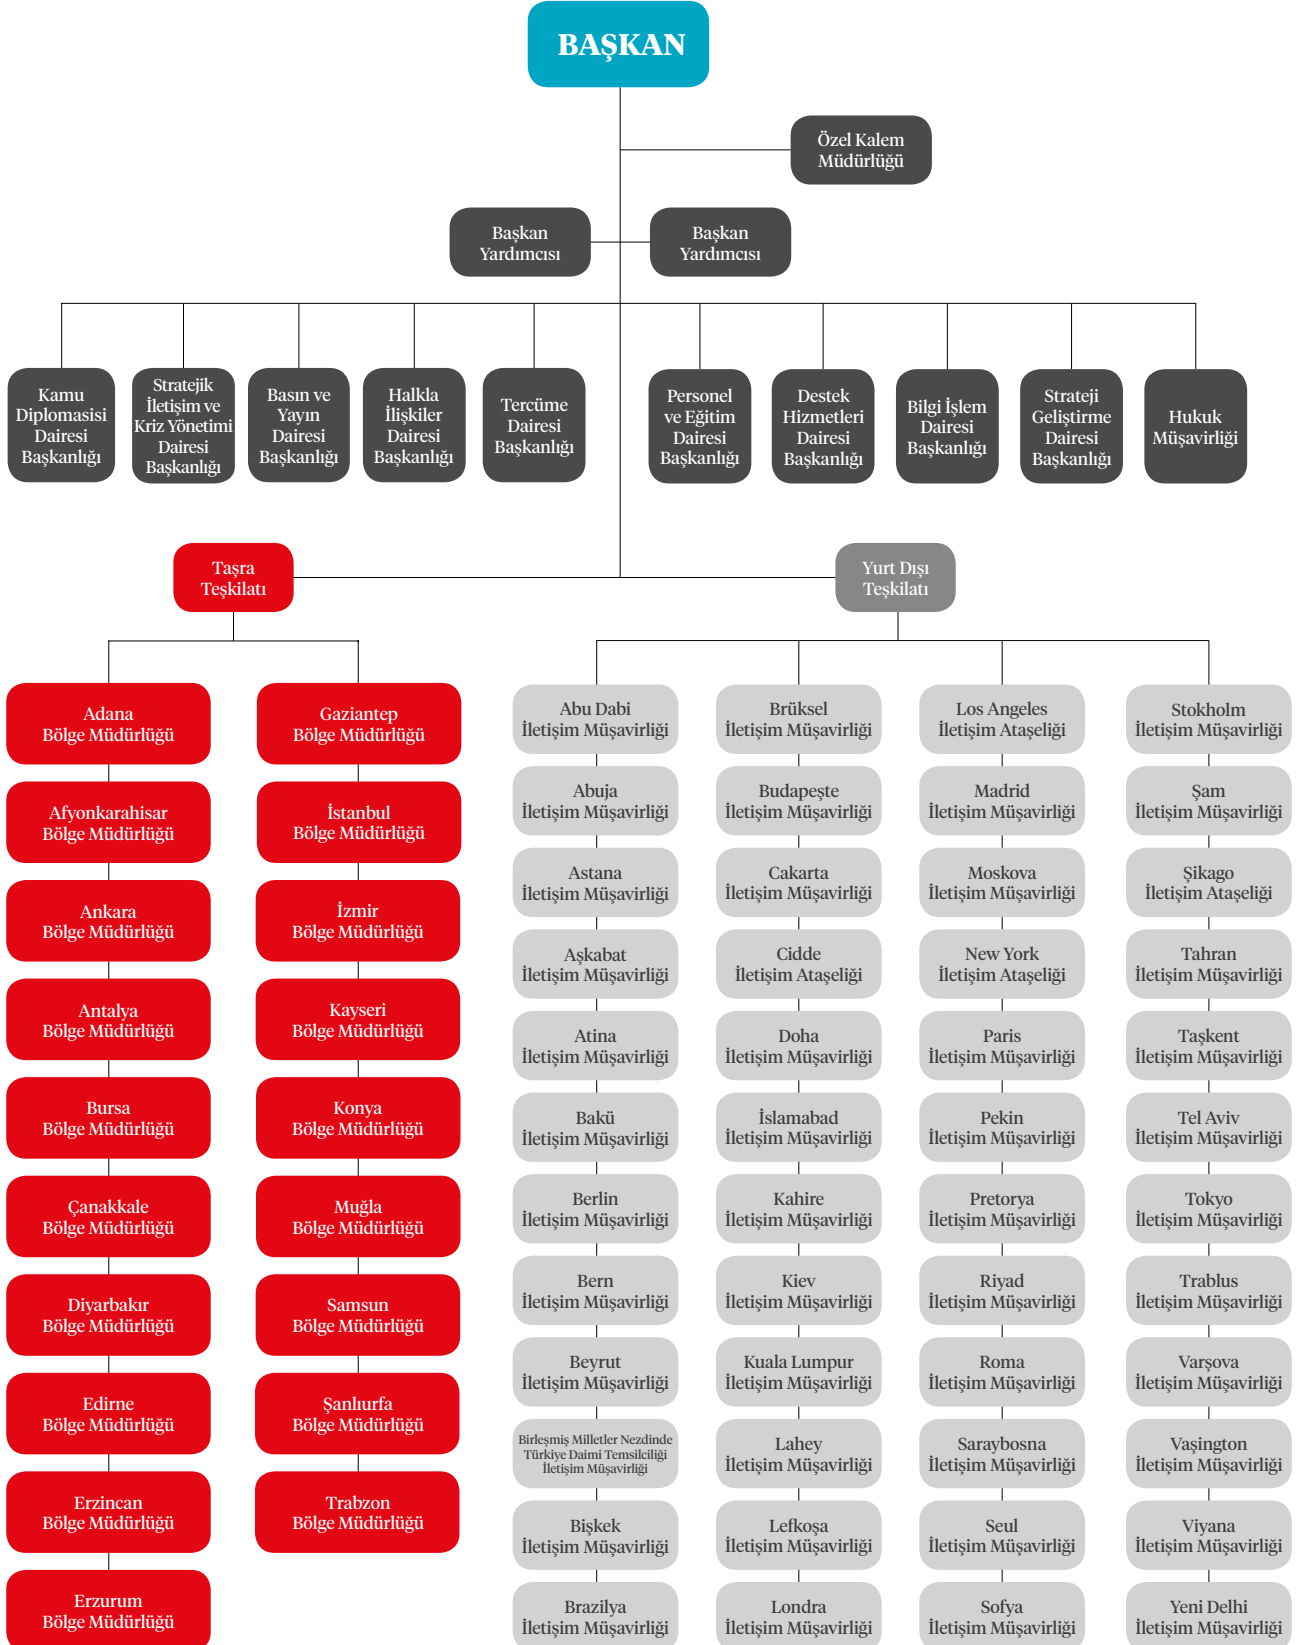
BAŞKAN

Özel Kalem Müdürlüğü

Başkan Yardımcısı

Başkan Yardımcısı

Kamu Diplomasisi Dairesi Başkanlığı

Stratejik İletişim ve Kriz Yönetimi Dairesi Başkanlığı

Basın ve Yayın Dairesi Başkanlığı

Halkla İlişkiler Dairesi Başkanlığı

Tercüme Dairesi Başkanlığı

Personel ve Eğitim Dairesi Başkanlığı

Destek Hizmetleri Dairesi Başkanlığı

Bilgi İşlem Dairesi Başkanlığı

Strateji Geliştirme Dairesi Başkanlığı

Hukuk Müşavirliği

Taşra Teşkilatı

Yurt Dışı Teşkilatı

Adana Bölge Müdürlüğü

Afyonkarahisar Bölge Müdürlüğü

Ankara Bölge Müdürlüğü

Antalya Bölge Müdürlüğü

Bursa Bölge Müdürlüğü

Çanakkale Bölge Müdürlüğü

Diyarbakır Bölge Müdürlüğü

Edirne Bölge Müdürlüğü

Erzincan Bölge Müdürlüğü

Erzurum Bölge Müdürlüğü

Gaziantep Bölge Müdürlüğü

İstanbul Bölge Müdürlüğü

İzmir Bölge Müdürlüğü

Kayseri Bölge Müdürlüğü

Konya Bölge Müdürlüğü

Muğla Bölge Müdürlüğü

Samsun Bölge Müdürlüğü

Şanlıurfa Bölge Müdürlüğü

Trabzon Bölge Müdürlüğü

Abu Dabi İletişim Müşavirliği

Abuja İletişim Müşavirliği

Astana İletişim Müşavirliği

Aşkabat İletişim Müşavirliği

Atina İletişim Müşavirliği

Bakü İletişim Müşavirliği

Berlin İletişim Müşavirliği

Bern İletişim Müşavirliği

Beyrut İletişim Müşavirliği

Birleşmiş Milletler Nezdinde Türkiye Daimi Temsilciliği İletişim Müşavirliği

Bişkek İletişim Müşavirliği

Brazilya İletişim Müşavirliği

Brüksel İletişim Müşavirliği

Budapeşte İletişim Müşavirliği

Cakarta İletişim Müşavirliği

Cidde İletişim Ataşeliği

Doha İletişim Müşavirliği

İslamabad İletişim Müşavirliği

Kahire İletişim Müşavirliği

Kiev İletişim Müşavirliği

Kuala Lumpur İletişim Müşavirliği

Lahey İletişim Müşavirliği

Lefkoşa İletişim Müşavirliği

Londra İletişim Müşavirliği

Los Angeles İletişim Ataşeliği

Madrid İletişim Müşavirliği

Moskova İletişim Müşavirliği

New York İletişim Ataşeliği

Paris İletişim Müşavirliği

Pekin İletişim Müşavirliği

Pretorya İletişim Müşavirliği

Riyad İletişim Müşavirliği

Roma İletişim Müşavirliği

Saraybosna İletişim Müşavirliği

Seul İletişim Müşavirliği

Sofya İletişim Müşavirliği

Stokholm İletişim Müşavirliği

Şam İletişim Müşavirliği

Şikago İletişim Ataşeliği

Tahran İletişim Müşavirliği

Taşkent İletişim Müşavirliği

Tel Aviv İletişim Müşavirliği

Tokyo İletişim Müşavirliği

Trablus İletişim Müşavirliği

Varşova İletişim Müşavirliği

Vaşington İletişim Müşavirliği

Viyana İletişim Müşavirliği

Yeni Delhi İletişim Müşavirliği